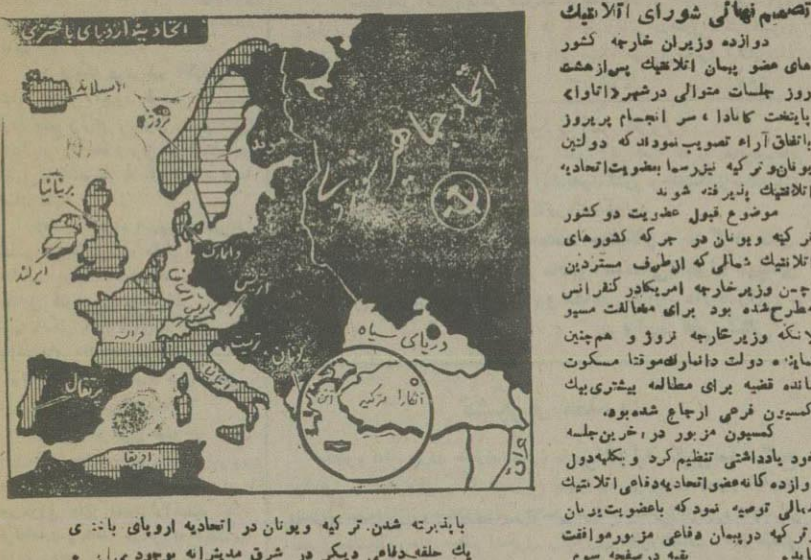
اتحادیه اروپای باختری

ایسلاند

نروژ

سوئد

بریتانیا

ایرلند

دانمارک

اتحاد جماهیر

فرانسه

پرتقال

اسپانیا

ایتالیا

دریای سیاه

آنکارا ترکیه

یونان

افریقا

ایران

تصمیم نهائی شورای آتلانتیک

دوازده وزیران خارجه کشور های عضو پیمان آتلانتیک پس از هشت روز جلسات متوالی در شهر (اتاوا) پایتخت کانادا، سر انجام پریروز باتفاق آراء تصویب نمودند که دولتین یونان و ترکیه نیز رسما بعضویت اتحادیه آتلانتیک پذیرفته شوند

موضوع قبول عضویت دو کشور ترکیه و یونان در جرگه کشورهای آتلانتیک شمالی که از طرف مستردین اچسن وزیر خارجه امریکا در کنفرانس مطرح شده بود برای مخالفت مسیو لانکه وزیر خارجه نروژ و همچنین نماینده دولت دانمارک موقتا مسکوت مانده قضیه برای مطالعه بیشتری بیک کمیسیون فرعی ارجاع شده بود.

کمیسیون مزبور در آخرین جلسه خود یادداشتی تنظیم کرد و بکلیه دول دوازده گانه عضو اتحادیه دفاعی آتلانتیک شمالی توصیه نمود که باعضویت یونان و ترکیه در پیمان دفاعی مزبور موافقت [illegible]

با پذیرفته شدن ترکیه و یونان در اتحادیه اروپای باختری یک حلقه دفاعی دیگر در شرق مدیترانه بوجود میآید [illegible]